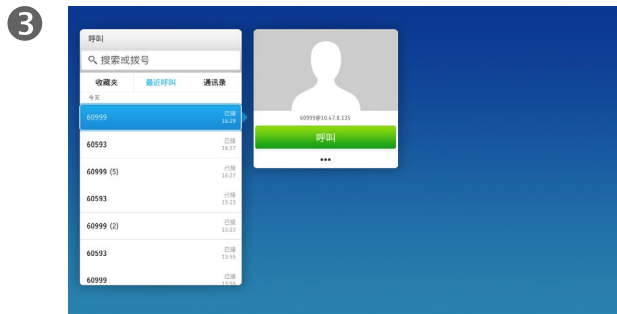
❸

呼叫

搜索或拨号

收藏夹 最近呼叫 通讯录

今天

60999 已接 16:28

60593 已接 16:27

60999 (5) 已接 16:27

60593 已接 15:23

60999 (2) 已接 15:23

60593 已接 13:59

60999 已接 13:5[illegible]

60999@10.47.8.135

呼叫

•••